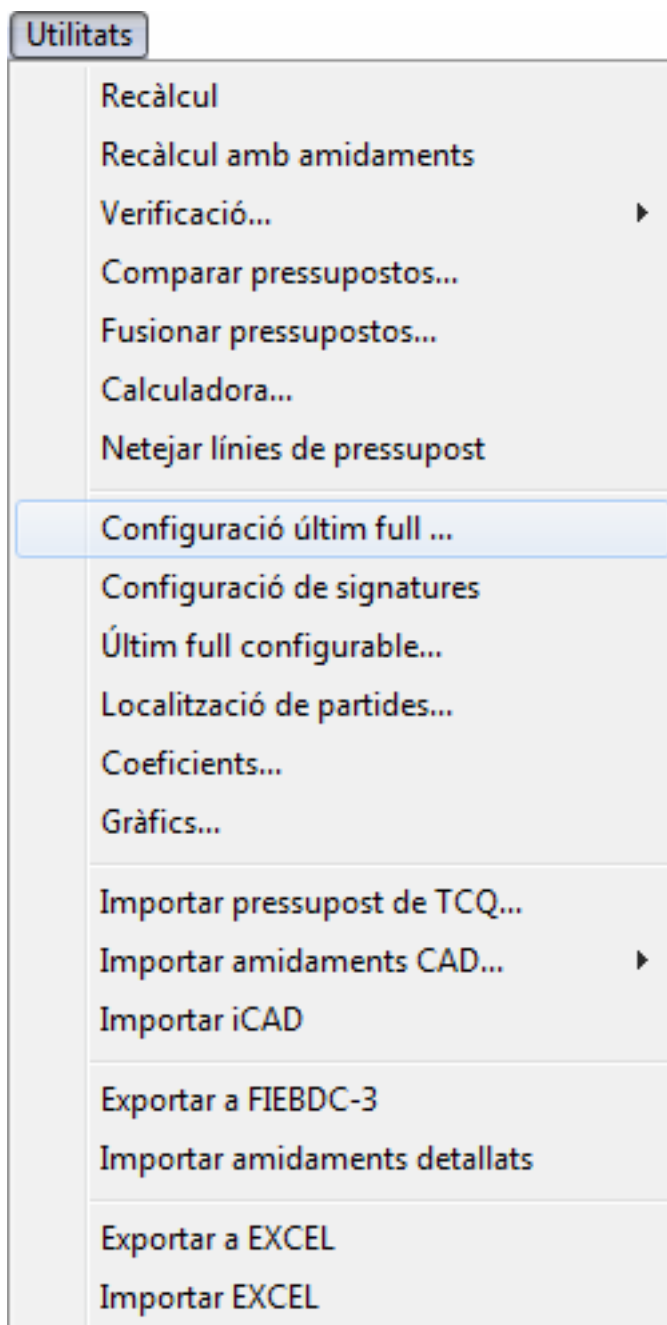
Utilitats

Recàlcul
Recàlcul amb amidaments
Verificació...
Comparar pressupostos...
Fusionar pressupostos...
Calculadora...
Netejar línies de pressupost

Configuració últim full ...
Configuració de signatures
Últim full configurable...
Localització de partides...
Coeficients...
Gràfics...

Importar pressupost de TCQ...
Importar amidaments CAD...
Importar iCAD

Exportar a FIEBDC-3
Importar amidaments detallats

Exportar a EXCEL
Importar EXCEL